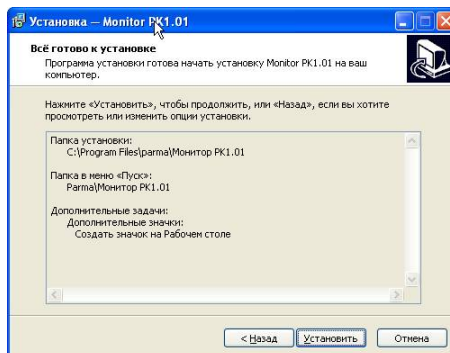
Установка — Monitor PK1.01

Всё готово к установке

Программа установки готова начать установку Monitor PK1.01 на ваш компьютер.

Нажмите «Установить», чтобы продолжить, или «Назад», если вы хотите просмотреть или изменить опции установки.

Папка установки:
C:\Program Files\parma\Монитор PK1.01

Папка в меню «Пуск»:
Parma\Монитор PK1.01

Дополнительные задачи:
Дополнительные значки:
Создать значок на Рабочем столе

< Назад | Установить | Отмена